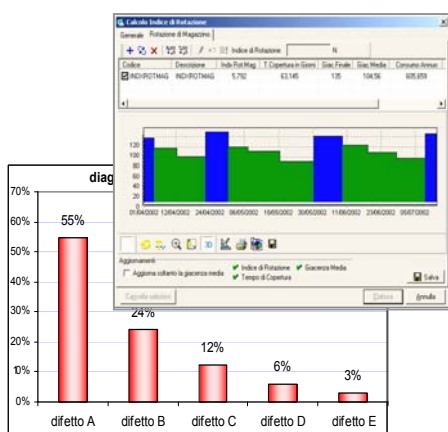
Calcolo Indice di Rotazione

Generale | Rotazione di Magazzino

Indice di Rotazione

| Codice | Descrizione | Indic Rot Mag | T Copertura in Giorni | Giac Finale | Giac Media | Consumo Annuo |
|---|---|---|---|---|---|---|
| INDROTMAG | INDROTMAG | 5,792 | 63,145 | 135 | 104,56 | 605,659 |

Aggiornamento

Aggiorna soltanto la giacenza media

Indice di Rotazione

Giacenza Media

Tempo di Copertura

Salva

Annulla

diag

70%

60%

50%

40%

30%

20%

10%

0%

55%

24%

12%

6%

3%

difetto A

difetto B

difetto C

difetto D

difetto E